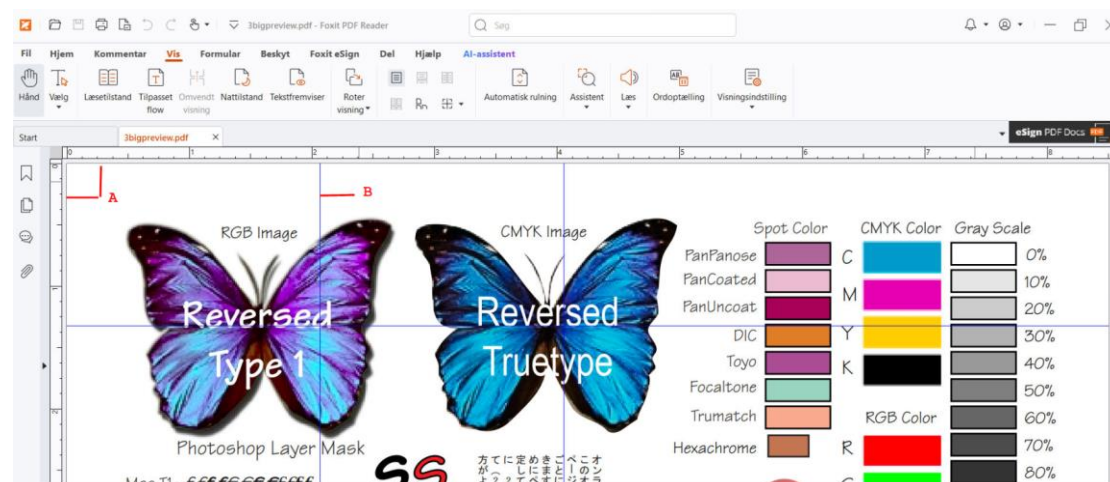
3bigpreview.pdf - Foxit PDF Reader

Søg

Fil Hjem Kommentar Vis Formular Beskyt Foxit eSign Del Hjælp AI-assistent

Hånd Vælg Læsetilstand Tilpasset flow Omvendt visning Nattilstand Tekstfremviser Roter visning Automatisk rulning Assistent Læs Ordoptælling Visningsindstilling

Start 3bigpreview.pdf ×

eSign PDF Docs

A

B

RGB Image

Reversed Type 1

CMYK Image

Reversed Truetype

Photoshop Layer Mask

Spot Color

PanPanose

PanCoated

PanUncoat

DIC

Toyo

Focaltone

Trumatch

Hexachrome

CMYK Color

C

M

Y

K

RGB Color

R

Gray Scale

0%

10%

20%

30%

40%

50%

60%

70%

80%

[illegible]